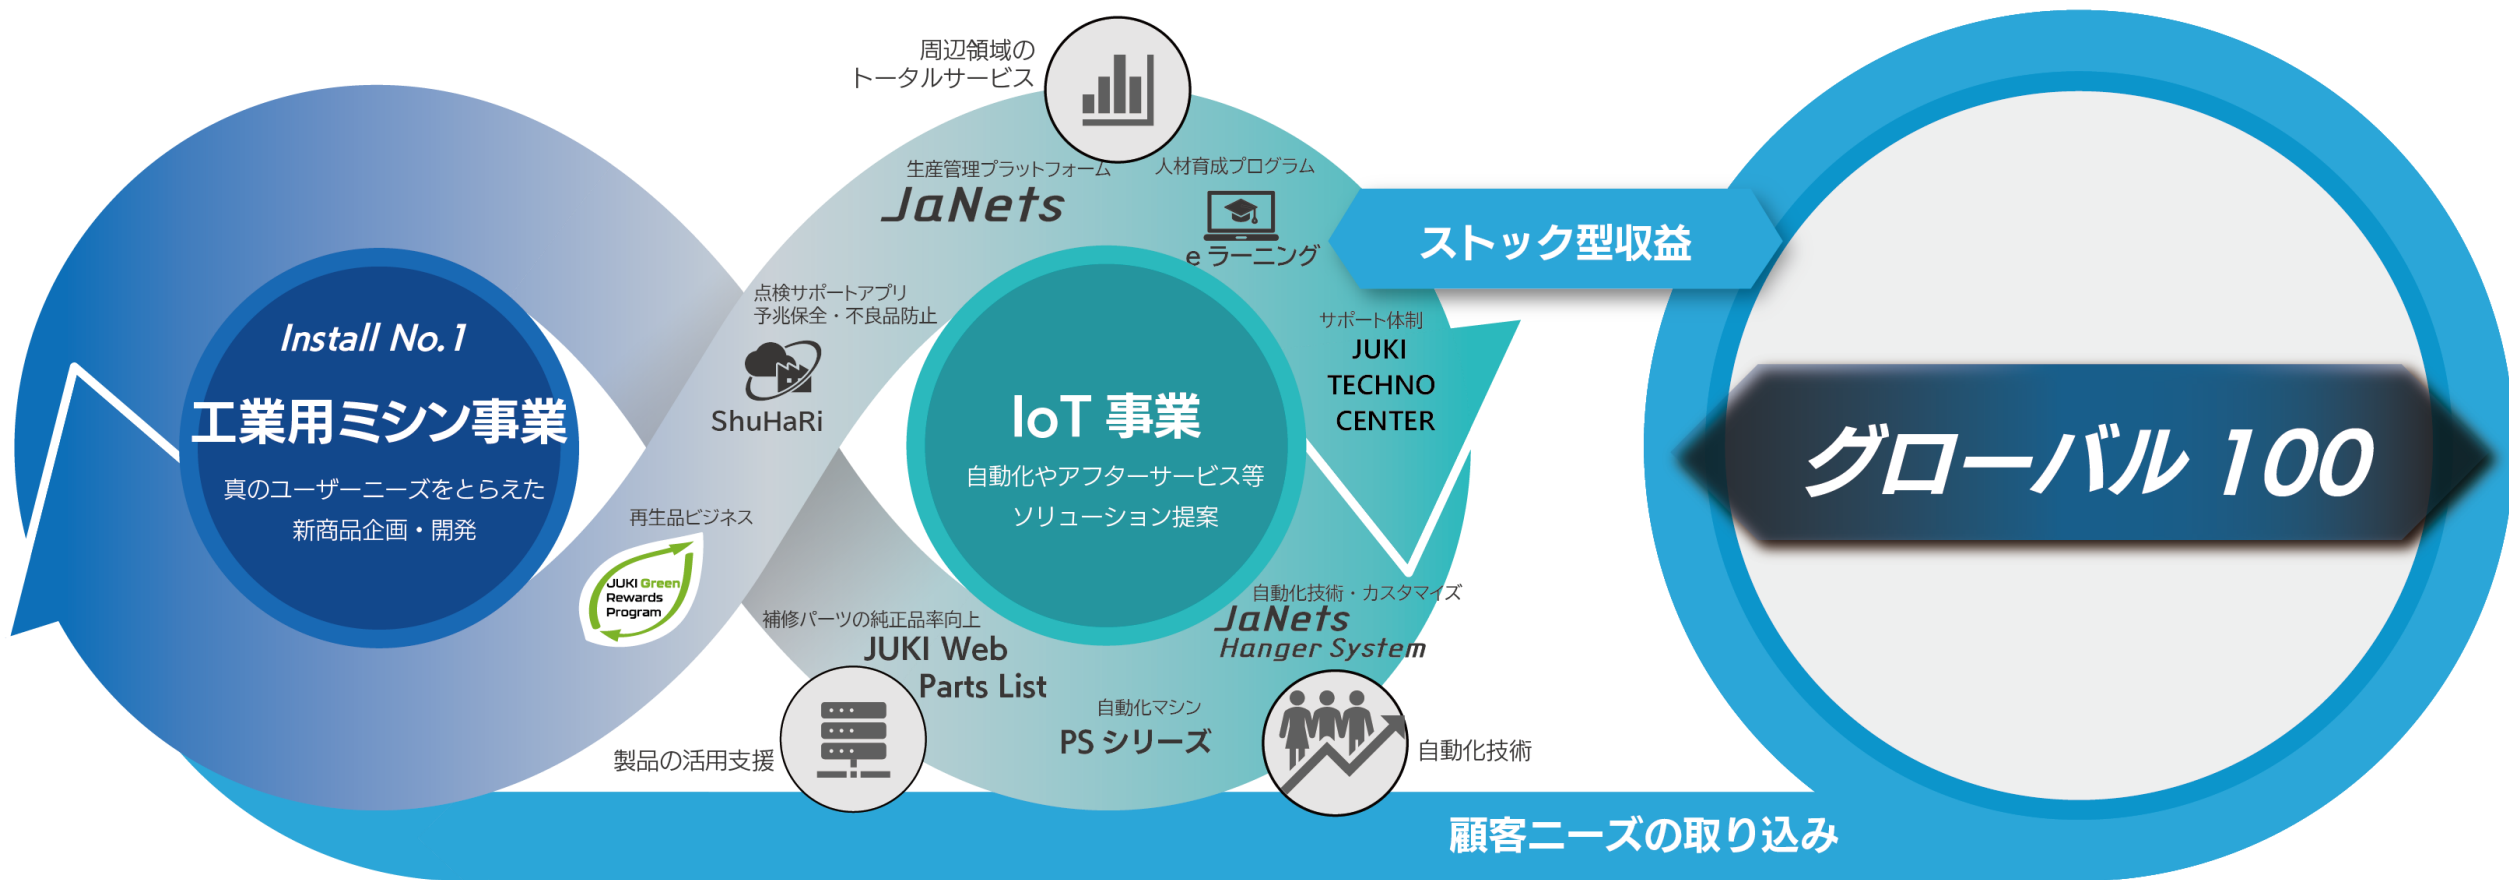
周辺領域の
トータルサービス

生産管理プラットフォーム
JaNets

人材育成プログラム
e ラーニング

ストック型収益

Install No.1
工業用ミシン事業
真のユーザーニーズをとらえた
新商品企画・開発

点検サポートアプリ
予兆保全・不良品防止
ShuHaRi

IoT 事業
自動化やアフターサービス等
ソリューション提案

サポート体制
JUKI
TECHNO
CENTER

グローバル 100

再生品ビジネス
JUKI Green Rewards Program

補修パーツの純正品率向上
JUKI Web
Parts List

自動化技術・カスタマイズ
JaNets
Hanger System

自動化マシン
PS シリーズ

製品の活用支援

自動化技術

顧客ニーズの取り込み